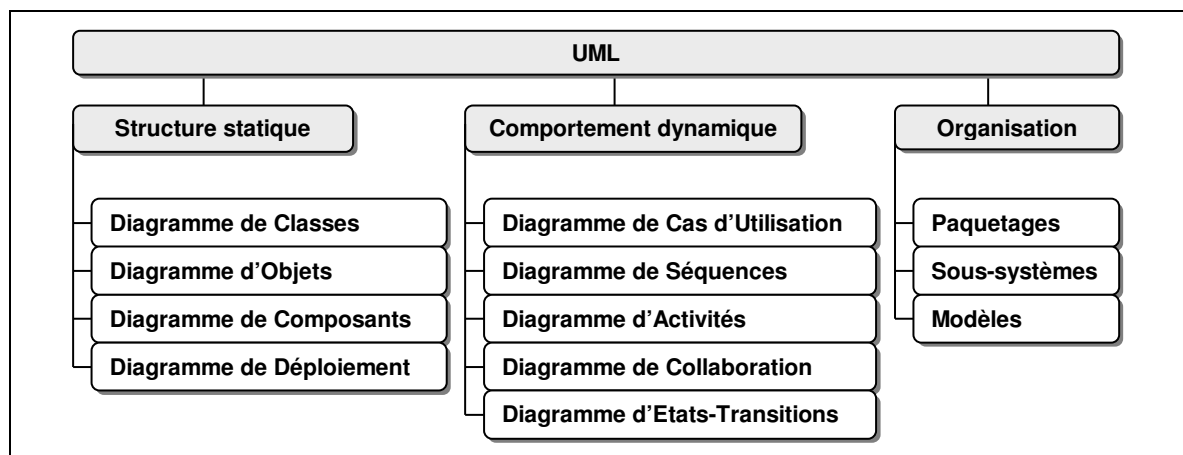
UML

Structure statique

Diagramme de Classes

Diagramme d'Objets

Diagramme de Composants

Diagramme de Déploiement

Comportement dynamique

Diagramme de Cas d'Utilisation

Diagramme de Séquences

Diagramme d'Activités

Diagramme de Collaboration

Diagramme d'Etats-Transitions

Organisation

Paquetages

Sous-systèmes

Modèles